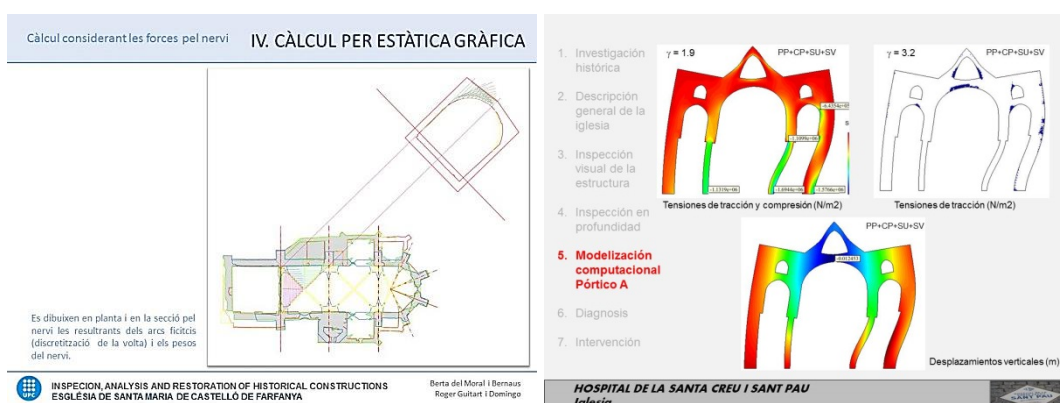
Càlcul considerant les forces pel nervi

IV. CÀLCUL PER ESTÀTICA GRÀFICA

Es dibuixen en planta i en la secció pel nervi les resultrants dels arcs ficitcis (discretització de la volta) i els pesos del nervi.

INSPECION, ANALYSIS AND RESTORATION OF HISTORICAL CONSTRUCTIONS
ESGLÉSIA DE SANTA MARIA DE CASTELLÓ DE FARFANYA

Berta del Moral i Bernaus
Roger Guitart i Domingo

1. Investigación histórica
2. Descripción general de la iglesia
3. Inspección visual de la estructura
4. Inspección en profundidad
5. Modelización computacional Pórtico A
6. Diagnosis
7. Intervención

$\gamma = 1.9$
PP+CP+SU+SV
Tensiones de tracción y compresión (N/m2)

$\gamma = 3.2$
PP+CP+SU+SV
Tensiones de tracción (N/m2)

PP+CP+SU+SV
Desplazamientos verticales (m)

HOSPITAL DE LA SANTA CREU I SANT PAU
Iglesia